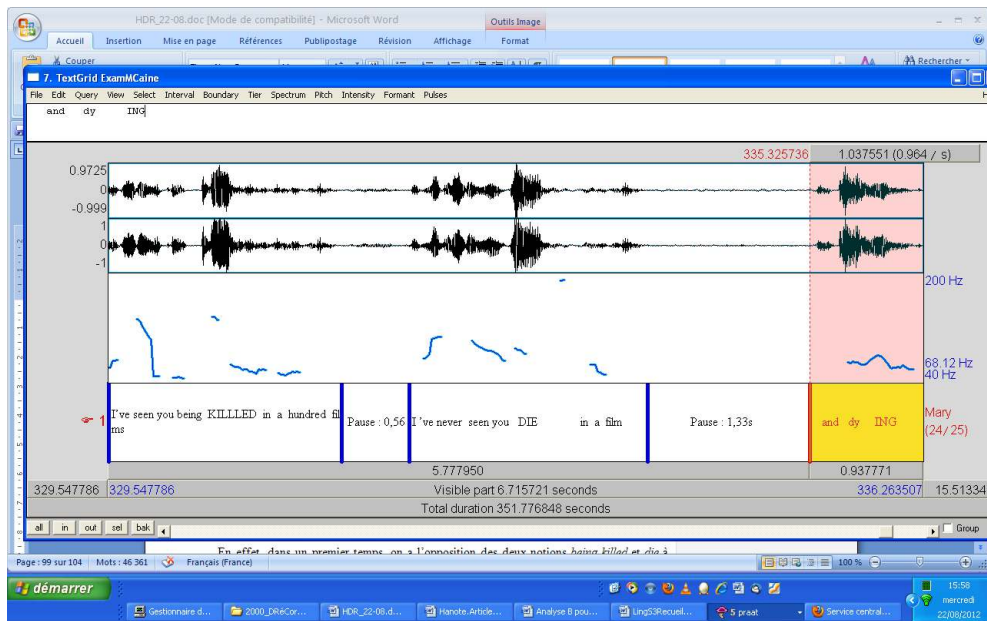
HDR_22-08.doc [Mode de compatibilité] - Microsoft Word

Outils Image

Accueil Insertion Mise en page Références Publipostage Révision Affichage Format

Couper

Rechercher

7. TextGrid ExamMCaine

File Edit Query View Select Interval Boundary Tier Spectrum Pitch Intensity Formant Pulses

and dy ING

335.325736 1.037551 (0.964 / s)

0.9725
0
-0.999
1
0
-1

200 Hz

68.12 Hz
40 Hz

1

I've seen you being KILLLED in a hundred films

Pause : 0,56

I've never seen you DIE in a film

Pause : 1,33s

and dy ING

Mary (24/25)

5.777950

0.937771

329.547786 329.547786 Visible part 6.715721 seconds 336.263507 15.51334

Total duration 351.776848 seconds

all in out sel bak

Group

En effet, dans un premier temps, on a l'opposition des deux notions being killed et die à

Page : 99 sur 104 Mots : 46 361 Français (France)

100 %

démarrer

Gestionnaire d... 2000_DRéCor... HDR_22-08.d... Hanote.Article... Analyse B pou... LingS3Recueil... 5 praat Service central...

15:58
mercredi
22/08/2012